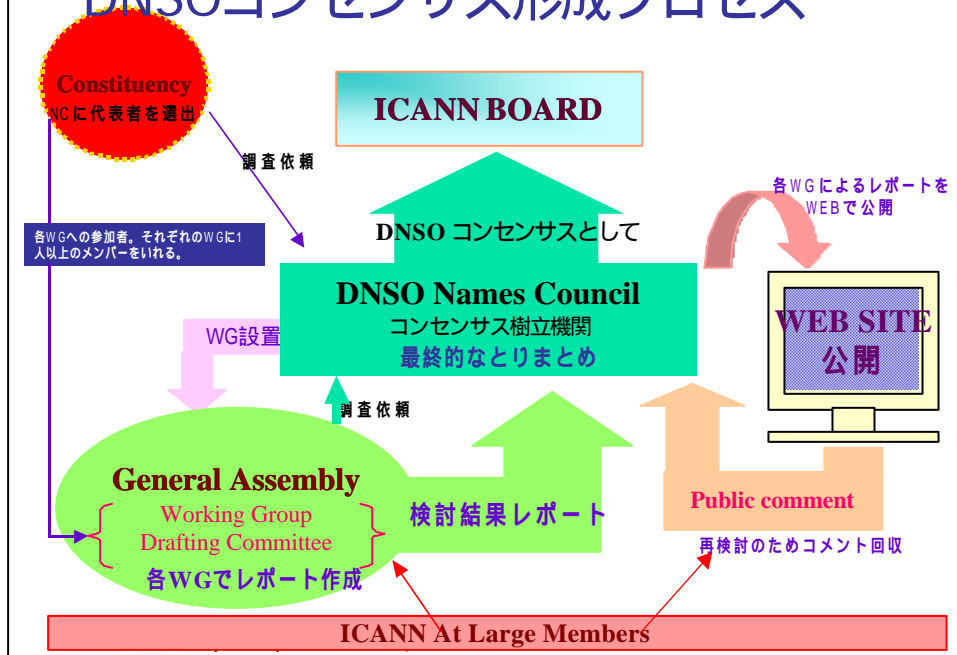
DNSOコンセンサス形成プロセス

Constituency
NCに代表者を選出

ICANN BOARD

調査依頼

各WGによるレポートを
WEBで公開

各WGへの参加者。それぞれのWGに1人以上のメンバーをいれる。

DNSO コンセンサスとして

DNSO Names Council
コンセンサス樹立機関
最終的なとりまとめ

WEB SITE
公開

WG設置

調査依頼

General Assembly
Working Group
Drafting Committee
各WGでレポート作成

検討結果レポート

Public comment
再検討のためコメント回収

ICANN At Large Members